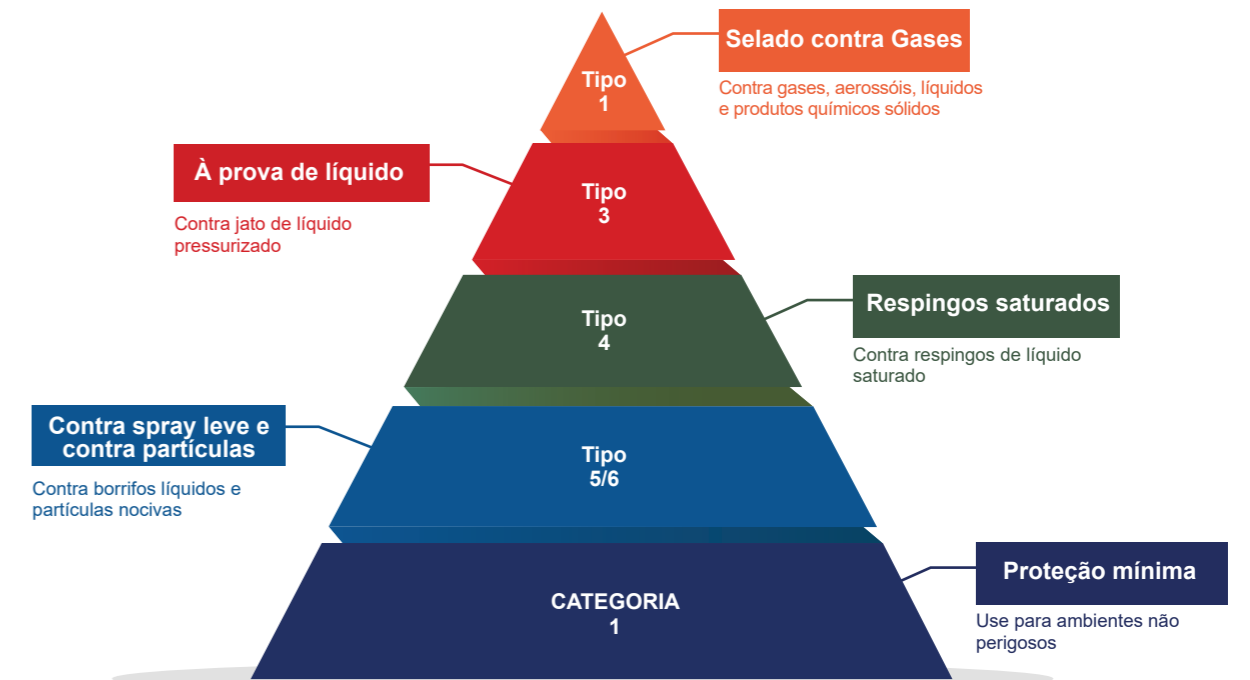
Tipo
1

Selado contra Gases

Contra gases, aerossóis, líquidos e produtos químicos sólidos

À prova de líquido

Contra jato de líquido pressurizado

Tipo
3

Tipo
4

Respingos saturados

Contra respingos de líquido saturado

Contra spray leve e contra partículas

Contra borrifos líquidos e partículas nocivas

Tipo
5/6

CATEGORIA
1

Proteção mínima

Use para ambientes não perigosos